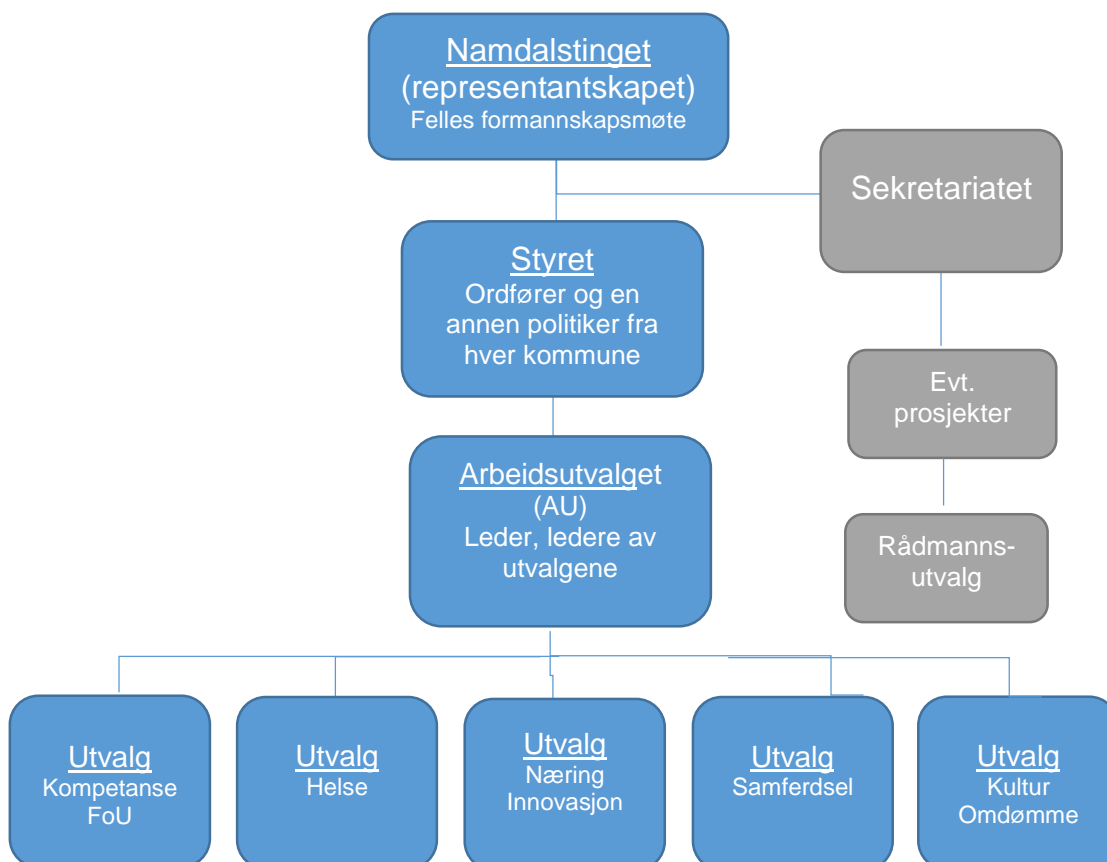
Namdalstinget
(representantskapet)
Felles formannskapsmøte

Sekretariatet

Styret
Ordfører og en annen politiker fra hver kommune

Evt. prosjekter

Arbeidsutvalget
(AU)
Leder, ledere av utvalgene

Rådmanns-utvalg

Utvalg
Kompetanse
FoU

Utvalg
Helse

Utvalg
Næring
Innovasjon

Utvalg
Samferdsel

Utvalg
Kultur
Omdømme